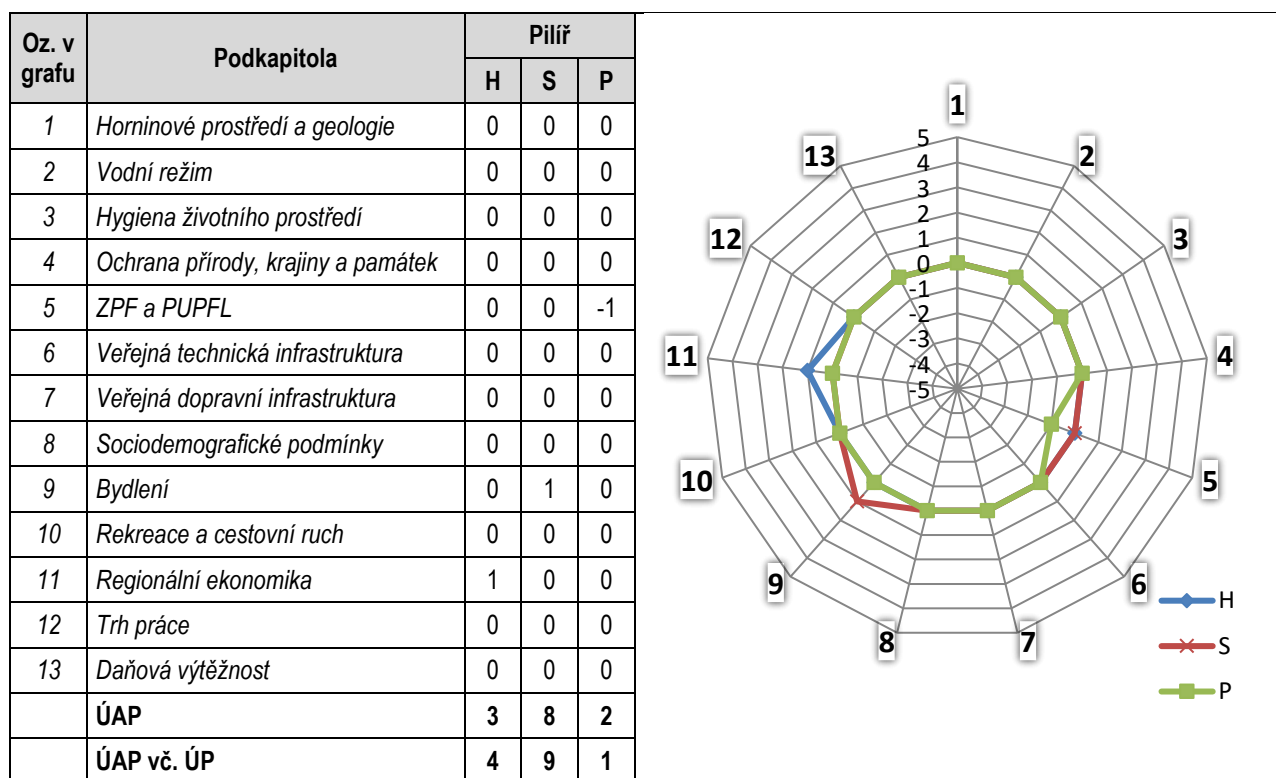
| Oz. v grafu | Podkapitola | Pilíř H | Pilíř S | Pilíř P |
|---|---|---|---|---|
| 1 | Horninové prostředí a geologie | 0 | 0 | 0 |
| 2 | Vodní režim | 0 | 0 | 0 |
| 3 | Hygiena životního prostředí | 0 | 0 | 0 |
| 4 | Ochrana přírody, krajiny a památek | 0 | 0 | 0 |
| 5 | ZPF a PUPFL | 0 | 0 | -1 |
| 6 | Veřejná technická infrastruktura | 0 | 0 | 0 |
| 7 | Veřejná dopravní infrastruktura | 0 | 0 | 0 |
| 8 | Sociodemografické podmínky | 0 | 0 | 0 |
| 9 | Bydlení | 0 | 1 | 0 |
| 10 | Rekreace a cestovní ruch | 0 | 0 | 0 |
| 11 | Regionální ekonomika | 1 | 0 | 0 |
| 12 | Trh práce | 0 | 0 | 0 |
| 13 | Daňová výtěžnost | 0 | 0 | 0 |
| | ÚAP | 3 | 8 | 2 |
| | ÚAP vč. ÚP | 4 | 9 | 1 |

1 2 3 4 5 6 7 8 9 10 11 12 13

5 4 3 2 1 0 -1 -2 -3 -4 -5

H
S
P